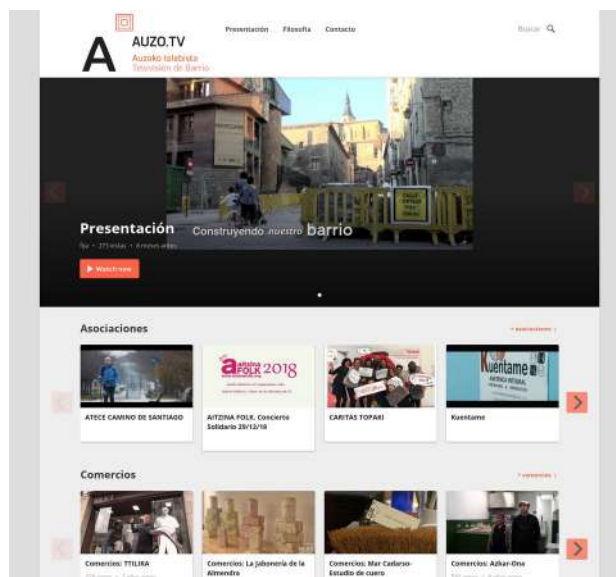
A AUZO.TV
Auzoko telebista
Televisión de Barrio

Presentación Filosofía Contacto

Buscar

Presentación
Construyendo nuestro barrio
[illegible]

▶ Watch now

Asociaciones
+ asociaciones

ATECE CAMINO DE SANTIAGO

aitzina FOLK 2018
AITZINA FOLK. Concierto Solidario 29/12/18

CARITAS TOPAKI

Kuentame
Kuentame

Comercios
+ comercios

Comercios: TTILIKA

Comercios: La jabonería de la Almendra

Comercios: Mar Cadarso-Estudio de cuero

Comercios: Azkar-Ona